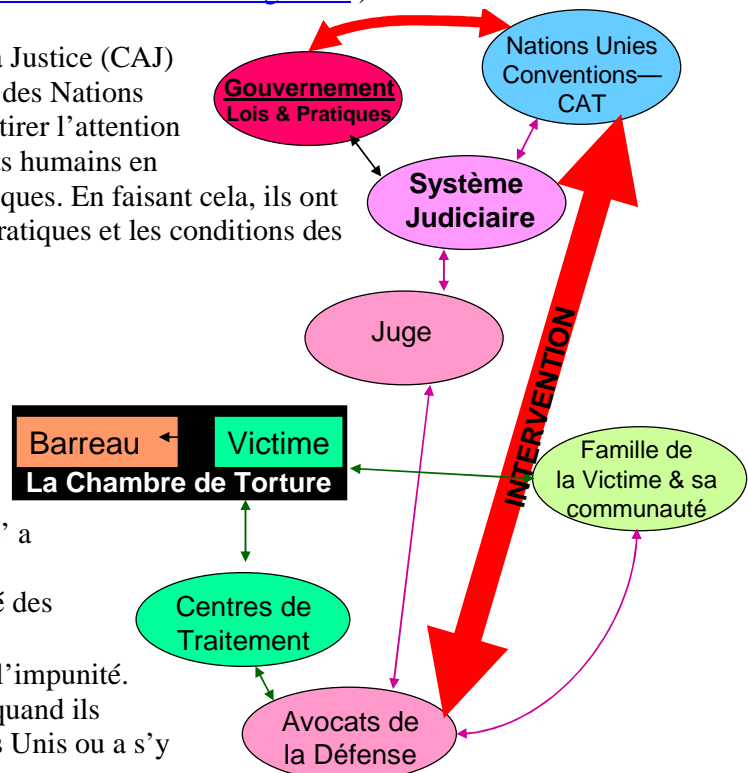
a Justice (CAJ) des Nations tirer l'attention s humains en ques. En faisant cela, ils ont ratiques et les conditions des

Gouvernement
Lois & Pratiques

Nations Unies Conventions— CAT

Système Judiciaire

Juge

INTERVENTION

Barreau

Victime

La Chambre de Torture

Famille de la Victime & sa communauté

' a

é des

Centres de Traitement

l'impunité. quand ils s Unis ou a s'y

Avocats de la Défense